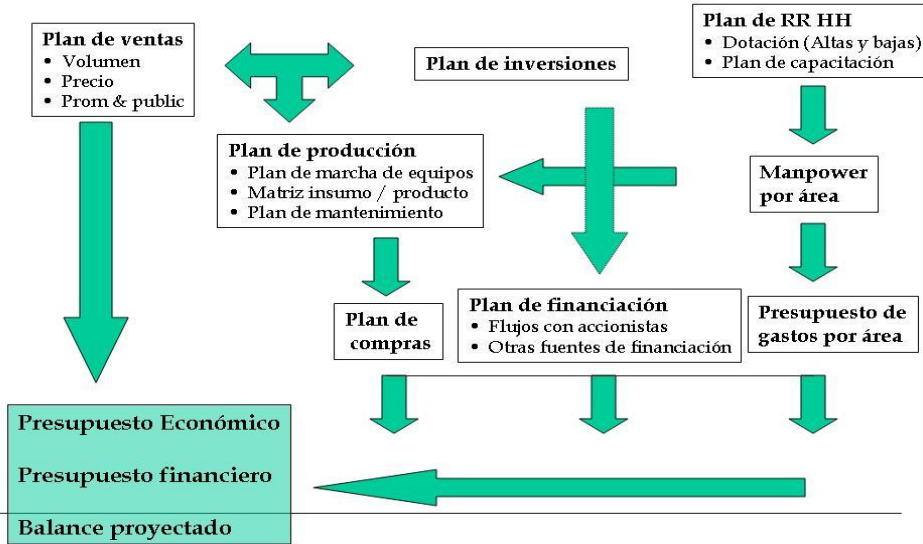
Plan de ventas
• Volumen
• Precio
• Prom & public

Plan de inversiones

Plan de RR HH
• Dotación (Altas y bajas)
• Plan de capacitación

Plan de producción
• Plan de marcha de equipos
• Matriz insumo / producto
• Plan de mantenimiento

Manpower por área

Plan de compras

Plan de financiación
• Flujos con accionistas
• Otras fuentes de financiación

Presupuesto de gastos por área

Presupuesto Económico

Presupuesto financiero

Balance proyectado